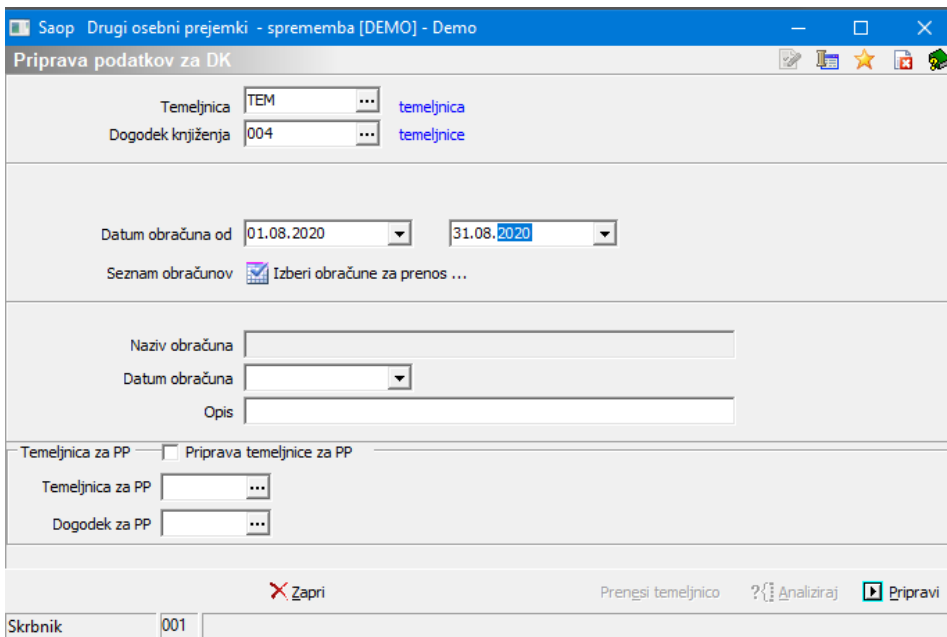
Saop Drugi osebni prejemki - sprememba [DEMO] - Demo

Priprava podatkov za DK

Temeljnica TEM ... temeljnica
Dogodek knjiženja 004 ... temeljnice

Datum obračuna od 01.08.2020 31.08.2020
Seznam obračunov Izberi obračune za prenos ...

Naziv obračuna
Datum obračuna
Opis

Temeljnica za PP Priprava temeljnice za PP
Temeljnica za PP ...
Dogodek za PP ...

Zapri Prenesi temeljnico Analiziraj Pripravi

Skrbnik 001